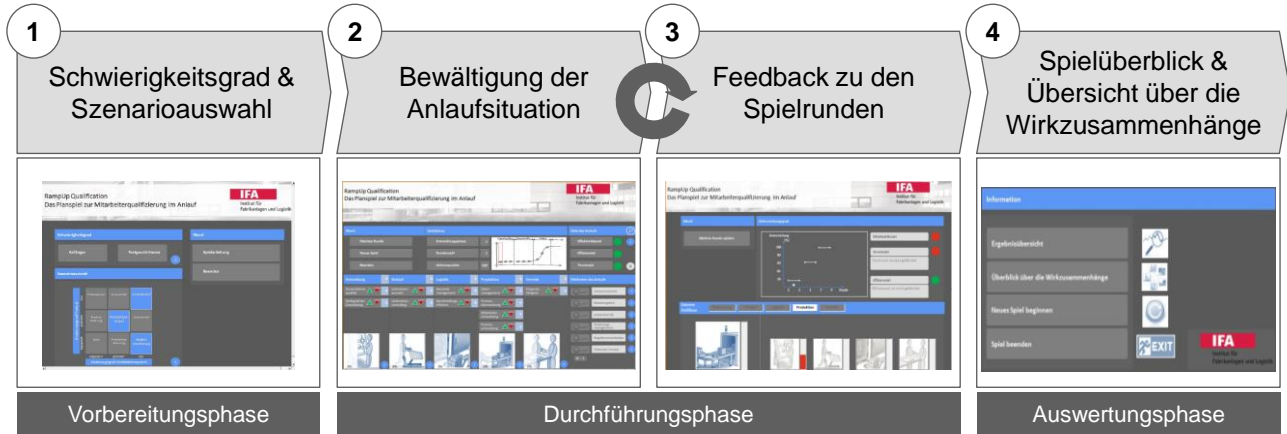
1
Schwierigkeitsgrad & Szenarioauswahl

2
Bewältigung der Anlaufsituation

3
Feedback zu den Spielrunden

4
Spielüberblick & Übersicht über die Wirkzusammenhänge

RampUp Qualification
Das Planspiel zur Mitarbeiterqualifizierung im Anlauf
IFA
Institut für Fabrikanlagen und Logistik

RampUp Qualification
Das Planspiel zur Mitarbeiterqualifizierung im Anlauf
IFA
Institut für Fabrikanlagen und Logistik

RampUp Qualification
Das Planspiel zur Mitarbeiterqualifizierung im Anlauf
IFA
Institut für Fabrikanlagen und Logistik

Information
Ergebnisübersicht
Überblick über die Wirkzusammenhänge
Neues Spiel beginnen
Spiel beenden
EXIT
IFA
Institut für Fabrikanlagen und Logistik

Vorbereitungsphase
Durchführungsphase
Auswertungsphase